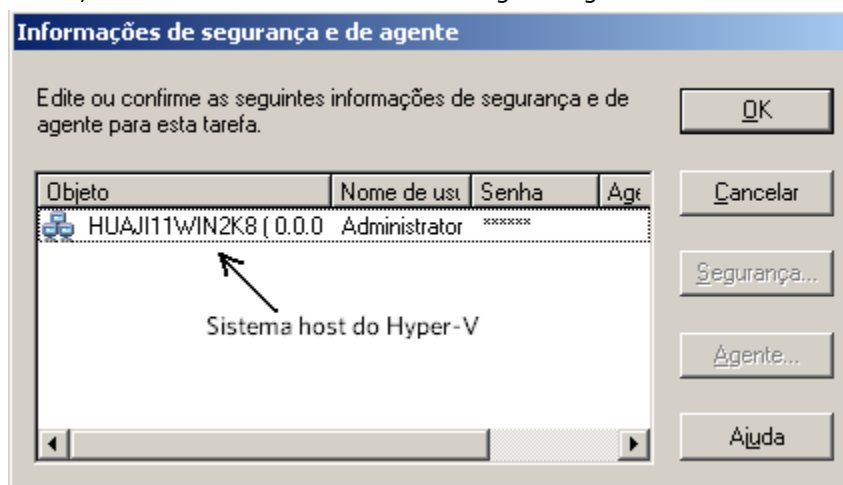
Informações de segurança e de agente

Edite ou confirme as seguintes informações de segurança e de agente para esta tarefa.

OK

Cancelar

Segurança...

Agente...

Ajuda

| Objeto | Nome de usu | Senha | Age |
|---|---|---|---|
| HUAJI11WIN2K8 ( 0.0.0 | Administrator | ****** | |

Sistema host do Hyper-V